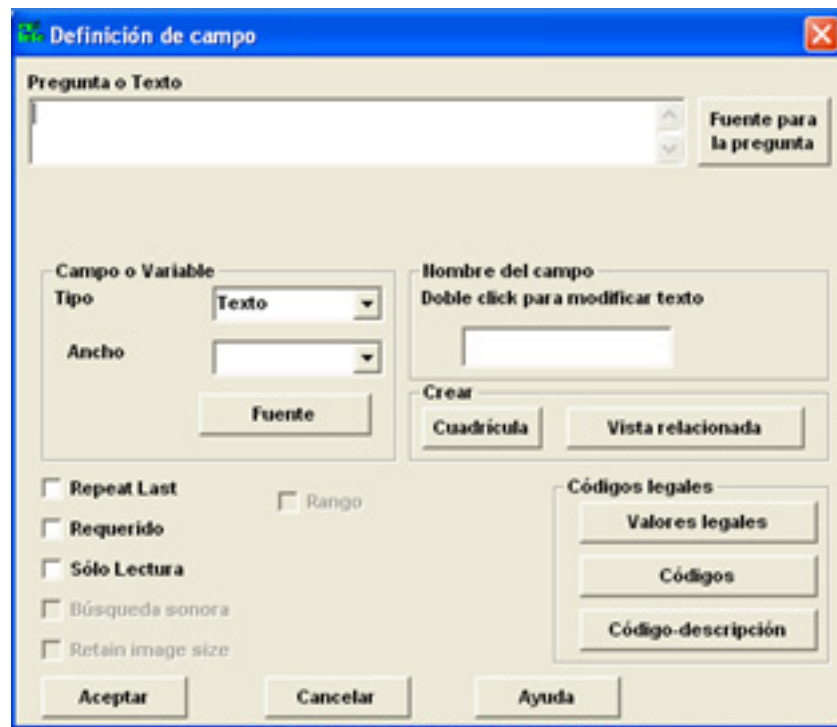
Definición de campo

Pregunta o Texto

Fuente para la pregunta

Campo o Variable
Tipo
Texto
Ancho
Fuente

Nombre del campo
Doble click para modificar texto

Crear
Cuadrícula
Vista relacionada

Repeat Last
Rango
Requerido
Sólo Lectura
Búsqueda sonora
Retain image size

Códigos legales
Valores legales
Códigos
Código-descripción

Aceptar
Cancelar
Ayuda